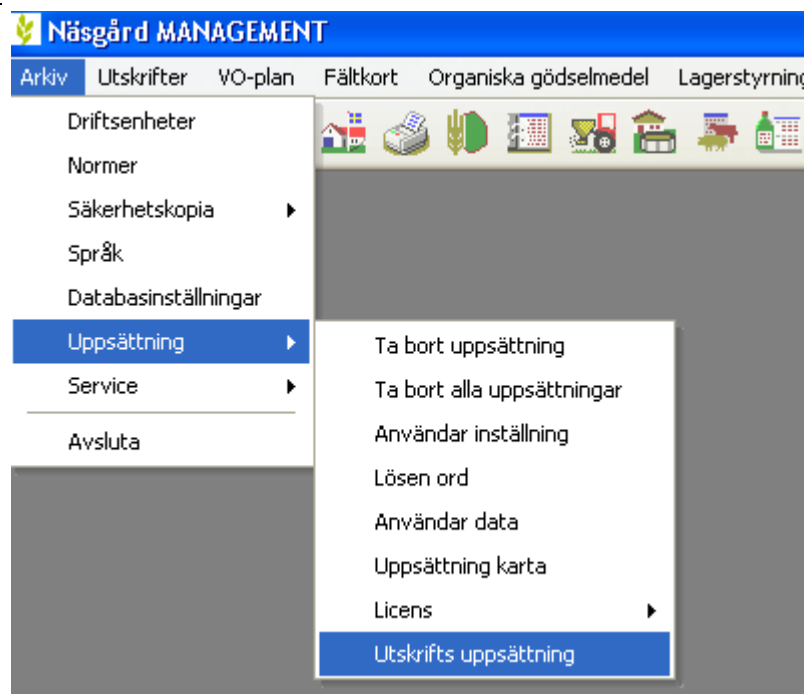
Näsgård MANAGEMENT

Arkiv Utskrifter VO-plan Fältkort Organiska gödselmedel Lagerstyrning

Driftsenheter
Normer
Säkerhetskopia
Språk
Databasinställningar
Uppsättning
Service
Avsluta

Ta bort uppsättning
Ta bort alla uppsättningar
Användar inställning
Lösen ord
Användar data
Uppsättning karta
Licens
Utskrifts uppsättning